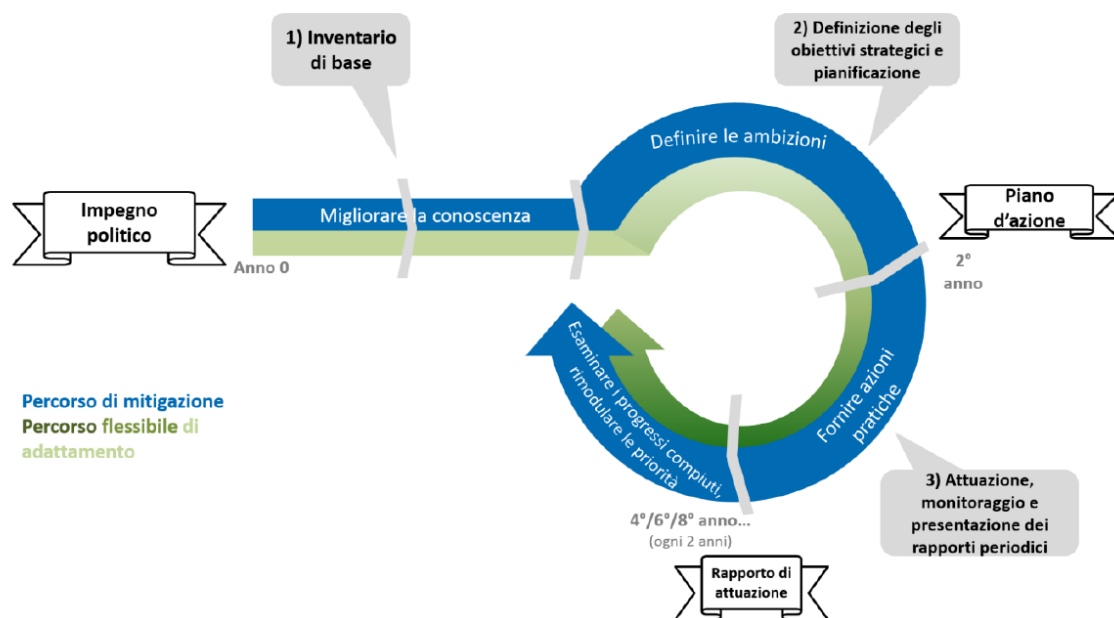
1) Inventario di base

2) Definizione degli obiettivi strategici e pianificazione

Definire le ambizioni

Impegno politico

Migliorare la conoscenza

Anno 0

Piano d'azione

2° anno

Esaminare i progressi compiuti, rimodulare le priorità

Fornire azioni pratiche

Percorso di mitigazione
Percorso flessibile di adattamento

3) Attuazione, monitoraggio e presentazione dei rapporti periodici

4°/6°/8° anno...
(ogni 2 anni)

Rapporto di attuazione